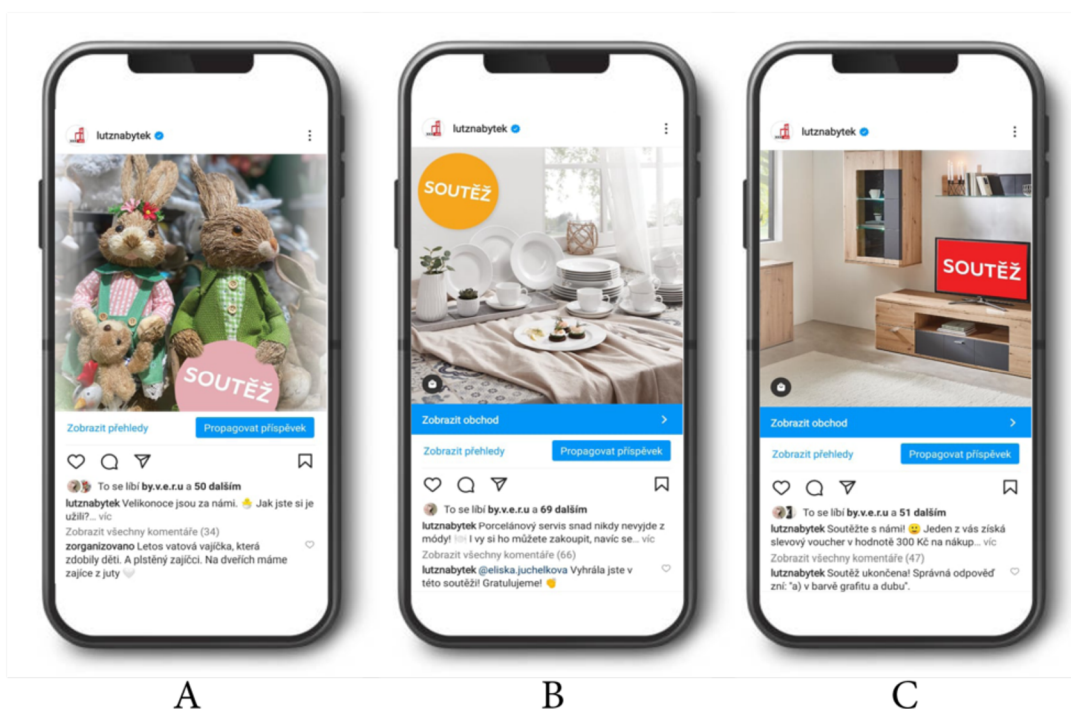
lutznabytek

SOUTĚŽ

Zobrazit přehledy
Propagovat příspěvek

To se líbí by.v.e.r.u a 50 dalším
lutznabytek Velikonoce jsou za námi. 🐣 Jak jste si je užili?... víc
Zobrazit všechny komentáře (34)
zorganizovano Letos vatová vajíčka, která zdobily děti. A plstěný zajíčci. Na dveřích máme zajíce z juty 🤍

A

lutznabytek

SOUTĚŽ

Zobrazit obchod
Zobrazit přehledy
Propagovat příspěvek

To se líbí by.v.e.r.u a 69 dalším
lutznabytek Porcelánový servis snad nikdy nevyjde z módy! 🍽️ I vy si ho můžete zakoupit, navíc se... víc
Zobrazit všechny komentáře (66)
lutznabytek @eliska.juchelkova Vyhrála jste v této soutěži! Gratulujeme! 👏

B

lutznabytek

SOUTĚŽ

Zobrazit obchod
Zobrazit přehledy
Propagovat příspěvek

To se líbí by.v.e.r.u a 51 dalším
lutznabytek Soutěžte s námi! 🙂 Jeden z vás získá slevový voucher v hodnotě 300 Kč na nákup... víc
Zobrazit všechny komentáře (47)
lutznabytek Soutěž ukončena! Správná odpověď zní: "a) v barvě grafitu a dubu".

C